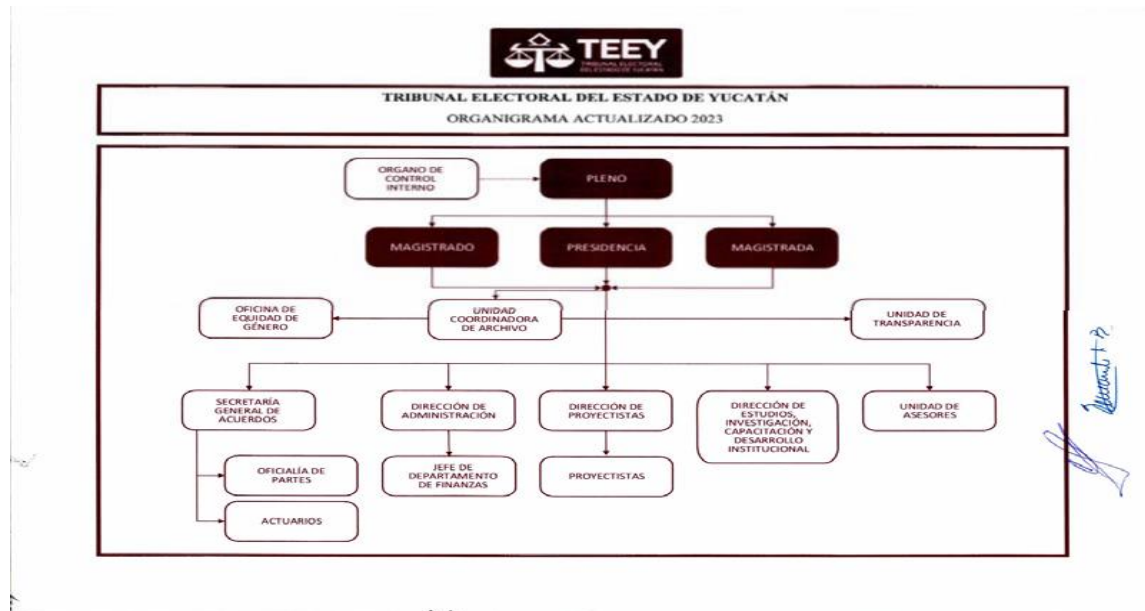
TEEY
TRIBUNAL ELECTORAL DEL ESTADO DE YUCATÁN

TRIBUNAL ELECTORAL DEL ESTADO DE YUCATÁN
ORGANIGRAMA ACTUALIZADO 2023

ORGANO DE CONTROL INTERNO

PLENO

MAGISTRADO

PRESIDENCIA

MAGISTRADA

OFICINA DE EQUIDAD DE GÉNERO

UNIDAD COORDINADORA DE ARCHIVO

UNIDAD DE TRANSPARENCIA

SECRETARÍA GENERAL DE ACUERDOS

DIRECCIÓN DE ADMINISTRACIÓN

DIRECCIÓN DE PROYECTISTAS

DIRECCIÓN DE ESTUDIOS, INVESTIGACIÓN, CAPACITACIÓN Y DESARROLLO INSTITUCIONAL

UNIDAD DE ASESORES

OFICIALÍA DE PARTES

JEFE DE DEPARTAMENTO DE FINANZAS

PROYECTISTAS

ACTUARIOS